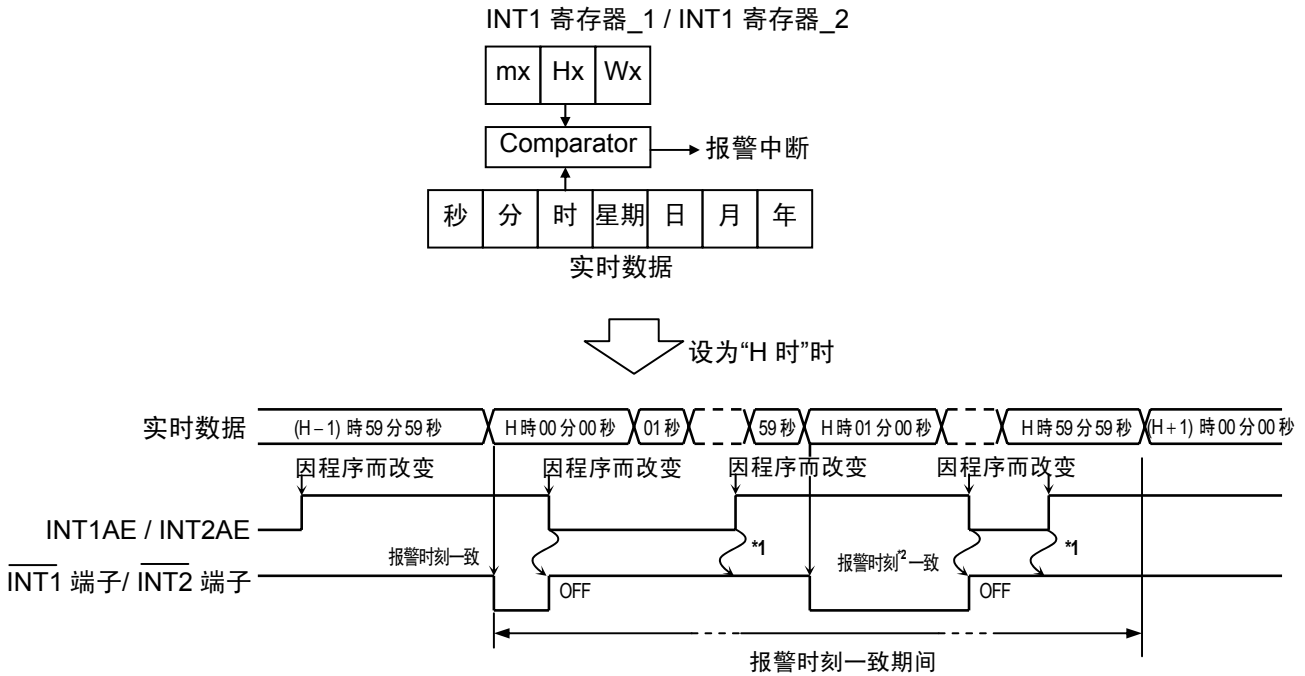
INT1 寄存器_1 / INT1 寄存器_2

| mx | Hx | Wx |
|---|---|---|

Comparator → 报警中断

| 秒 | 分 | 时 | 星期 | 日 | 月 | 年 |
|---|---|---|---|---|---|---|

实时数据

设为“H 时”时

实时数据 (H – 1) 時 59 分 59 秒 H 時 00 分 00 秒 01 秒 59 秒 H 時 01 分 00 秒 H 時 59 分 59 秒 (H + 1) 時 00 分 00 秒

因程序而改变 因程序而改变 因程序而改变 因程序而改变 因程序而改变

INT1AE / INT2AE

报警时刻一致 *1 报警时刻*2一致 *1

$\overline{INT1}$ 端子/ $\overline{INT2}$ 端子 OFF OFF

报警时刻一致期间